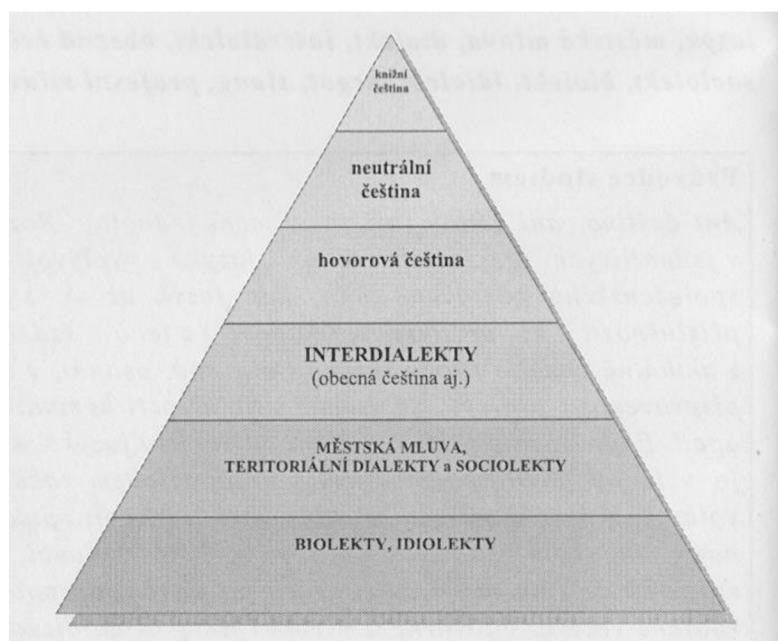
usy, městská mluva, dialekt, interdialekt, obecná češtin
sociolekt, žánrek, idiolekt, argot, slang, profesní mluva

Průvodce studiem

knižní čeština

neutrální čeština

hovorová čeština

INTERDIALEKTY
(obecná čeština aj.)

MĚSTSKÁ MLUVA,
TERITORIÁLNÍ DIALEKTY a SOCIOLEKTY

BIOLEKTY, IDIOLEKTY